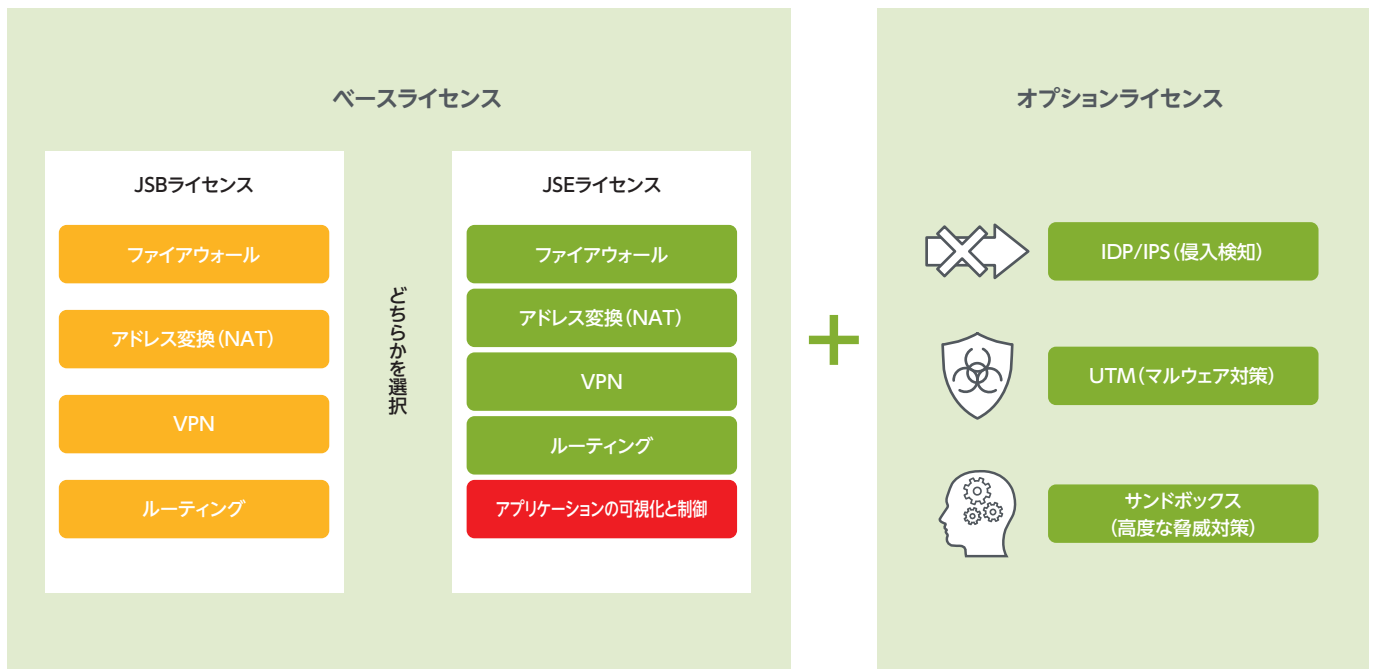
ベースライセンス

JSBライセンス

ファイアウォール

アドレス変換（NAT）

VPN

ルーティング

どちらかを選択

JSEライセンス

ファイアウォール

アドレス変換（NAT）

VPN

ルーティング

アプリケーションの可視化と制御

+

オプションライセンス

IDP/IPS（侵入検知）

UTM（マルウェア対策）

サンドボックス
（高度な脅威対策）